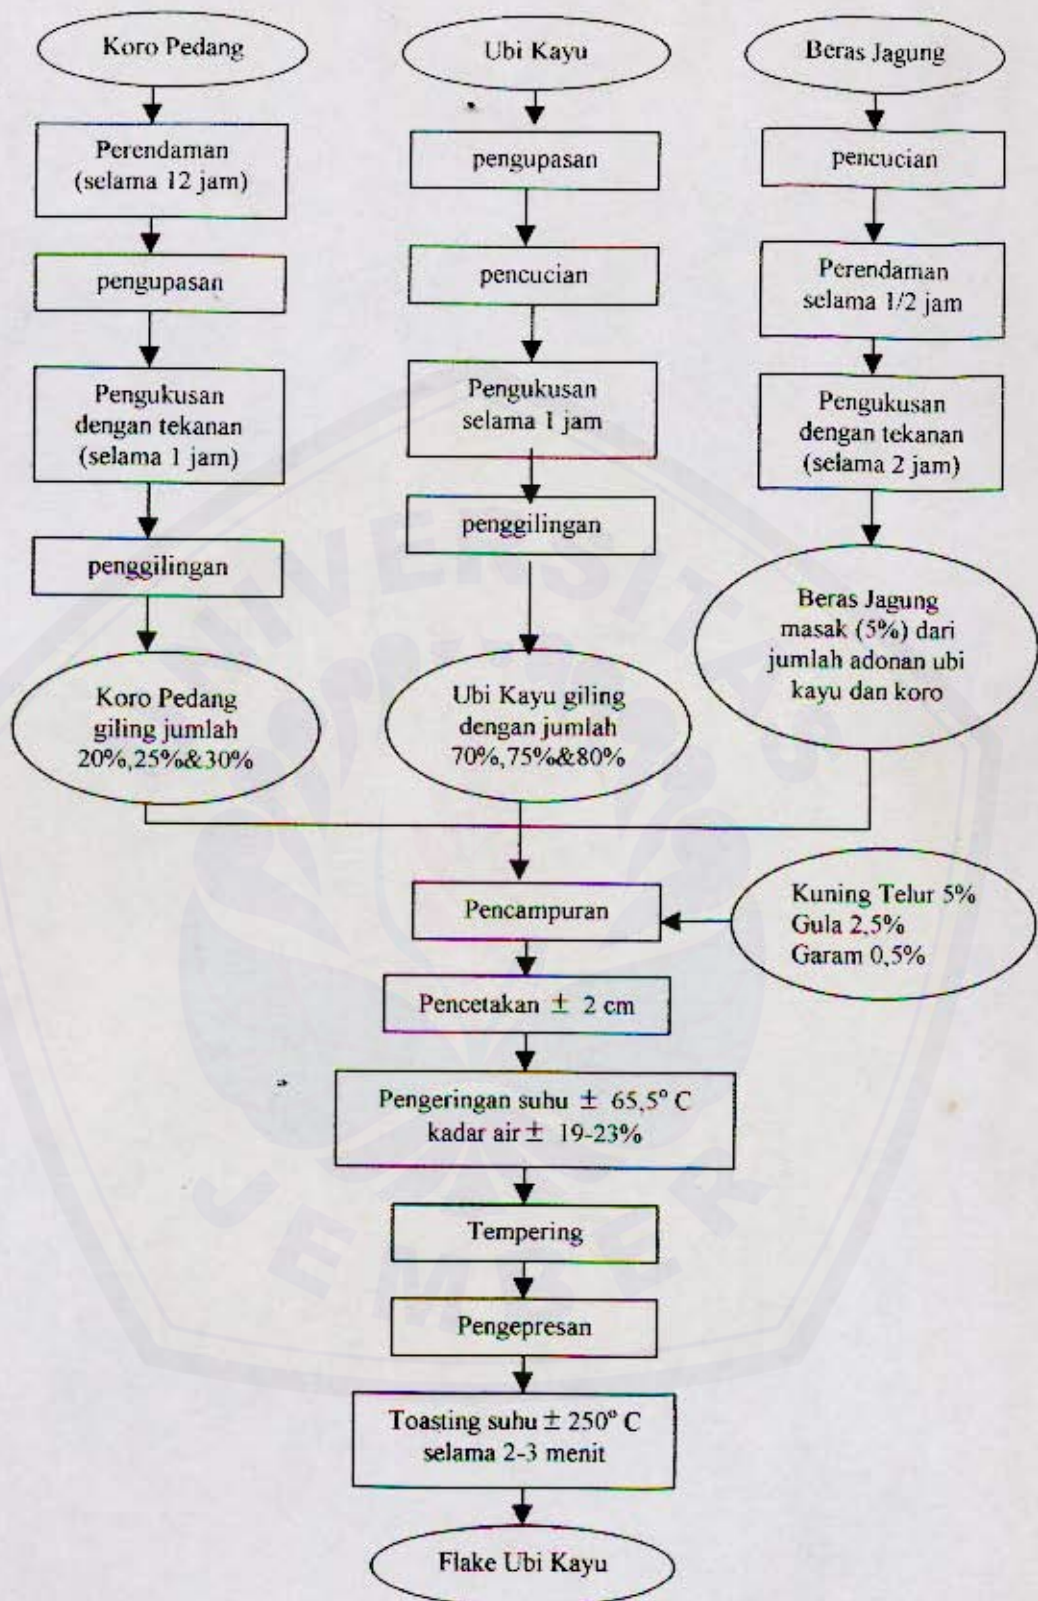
Koro Pedang

Perendaman (selama 12 jam)

pengupasan

Pengukusan dengan tekanan (selama 1 jam)

penggilingan

Koro Pedang giling jumlah 20%,25%&30%

Ubi Kayu

pengupasan

pencucian

Pengukusan selama 1 jam

penggilingan

Ubi Kayu giling dengan jumlah 70%,75%&80%

Beras Jagung

pencucian

Perendaman selama 1/2 jam

Pengukusan dengan tekanan (selama 2 jam)

Beras Jagung masak (5%) dari jumlah adonan ubi kayu dan koro

Pencampuran

Kuning Telur 5%
Gula 2,5%
Garam 0,5%

Pencetakan $\pm$ 2 cm

Pengeringan suhu $\pm$ 65,5° C kadar air $\pm$ 19-23%

Tempering

Pengepresan

Toasting suhu $\pm$ 250° C selama 2-3 menit

Flake Ubi Kayu